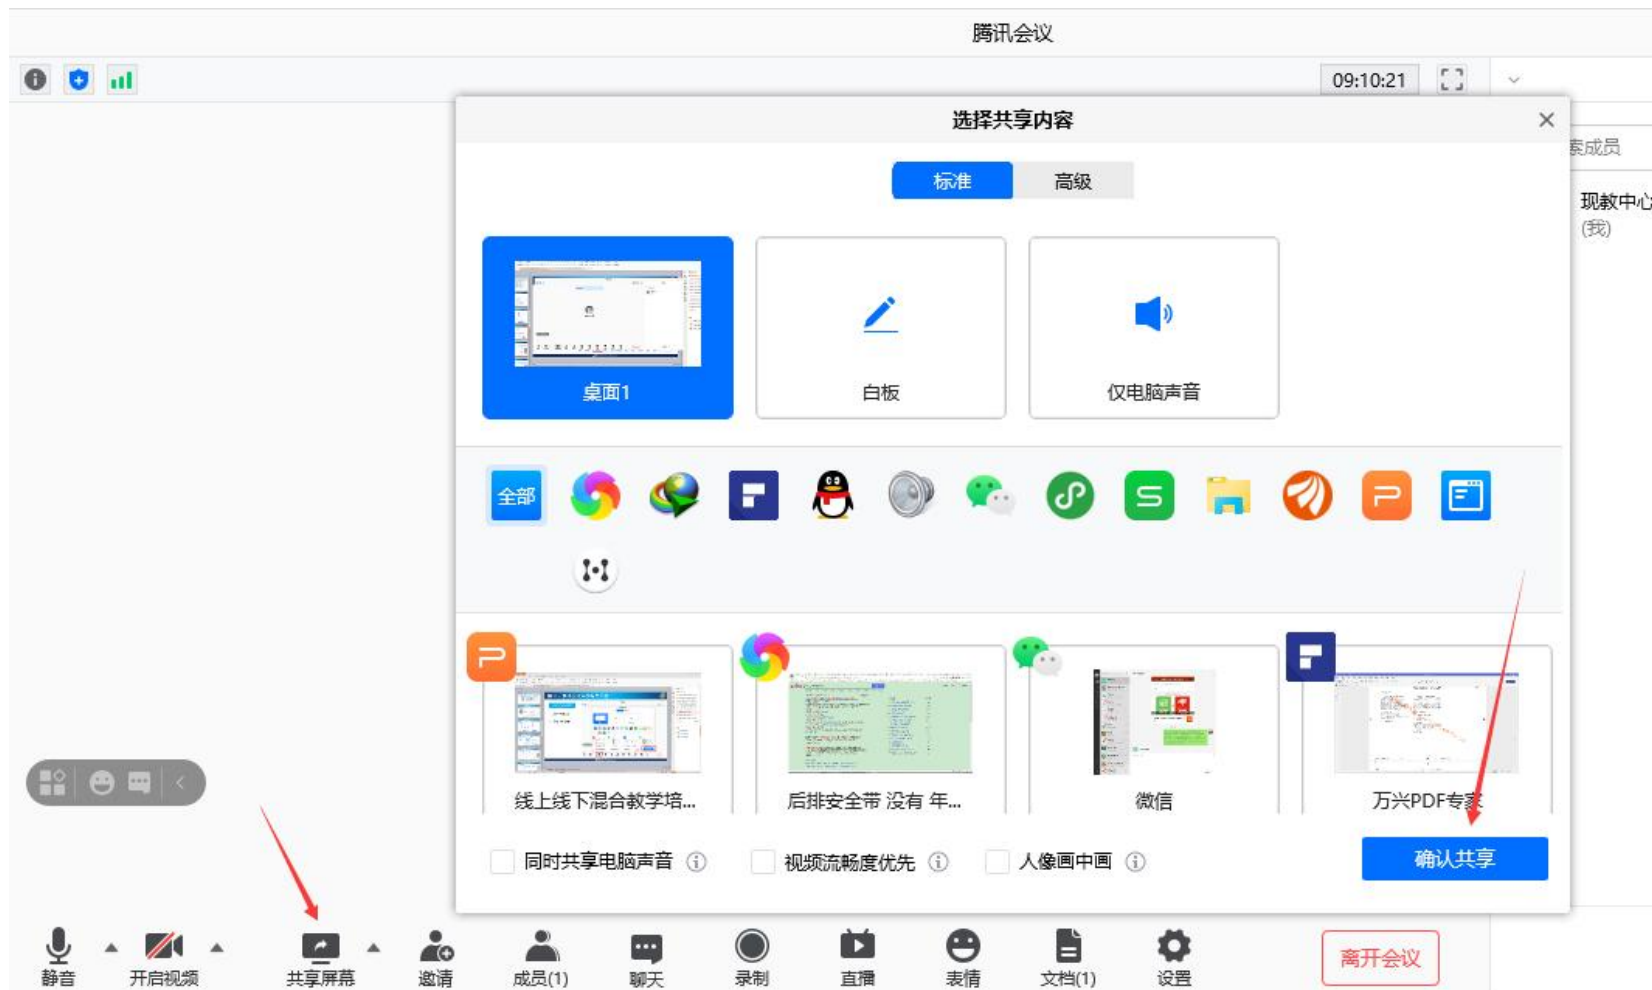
腾讯会议

09:10:21

选择共享内容

标准 高级

桌面1

白板

仅电脑声音

全部

线上线下混合教学培...

后排安全带 没有 年...

微信

万兴PDF专家

管理成员

现教中心
(我)

同时共享电脑声音

视频流畅度优先

人像画中画

确认共享

静音

开启视频

共享屏幕

邀请

成员(1)

聊天

录制

直播

表情

文档(1)

设置

离开会议